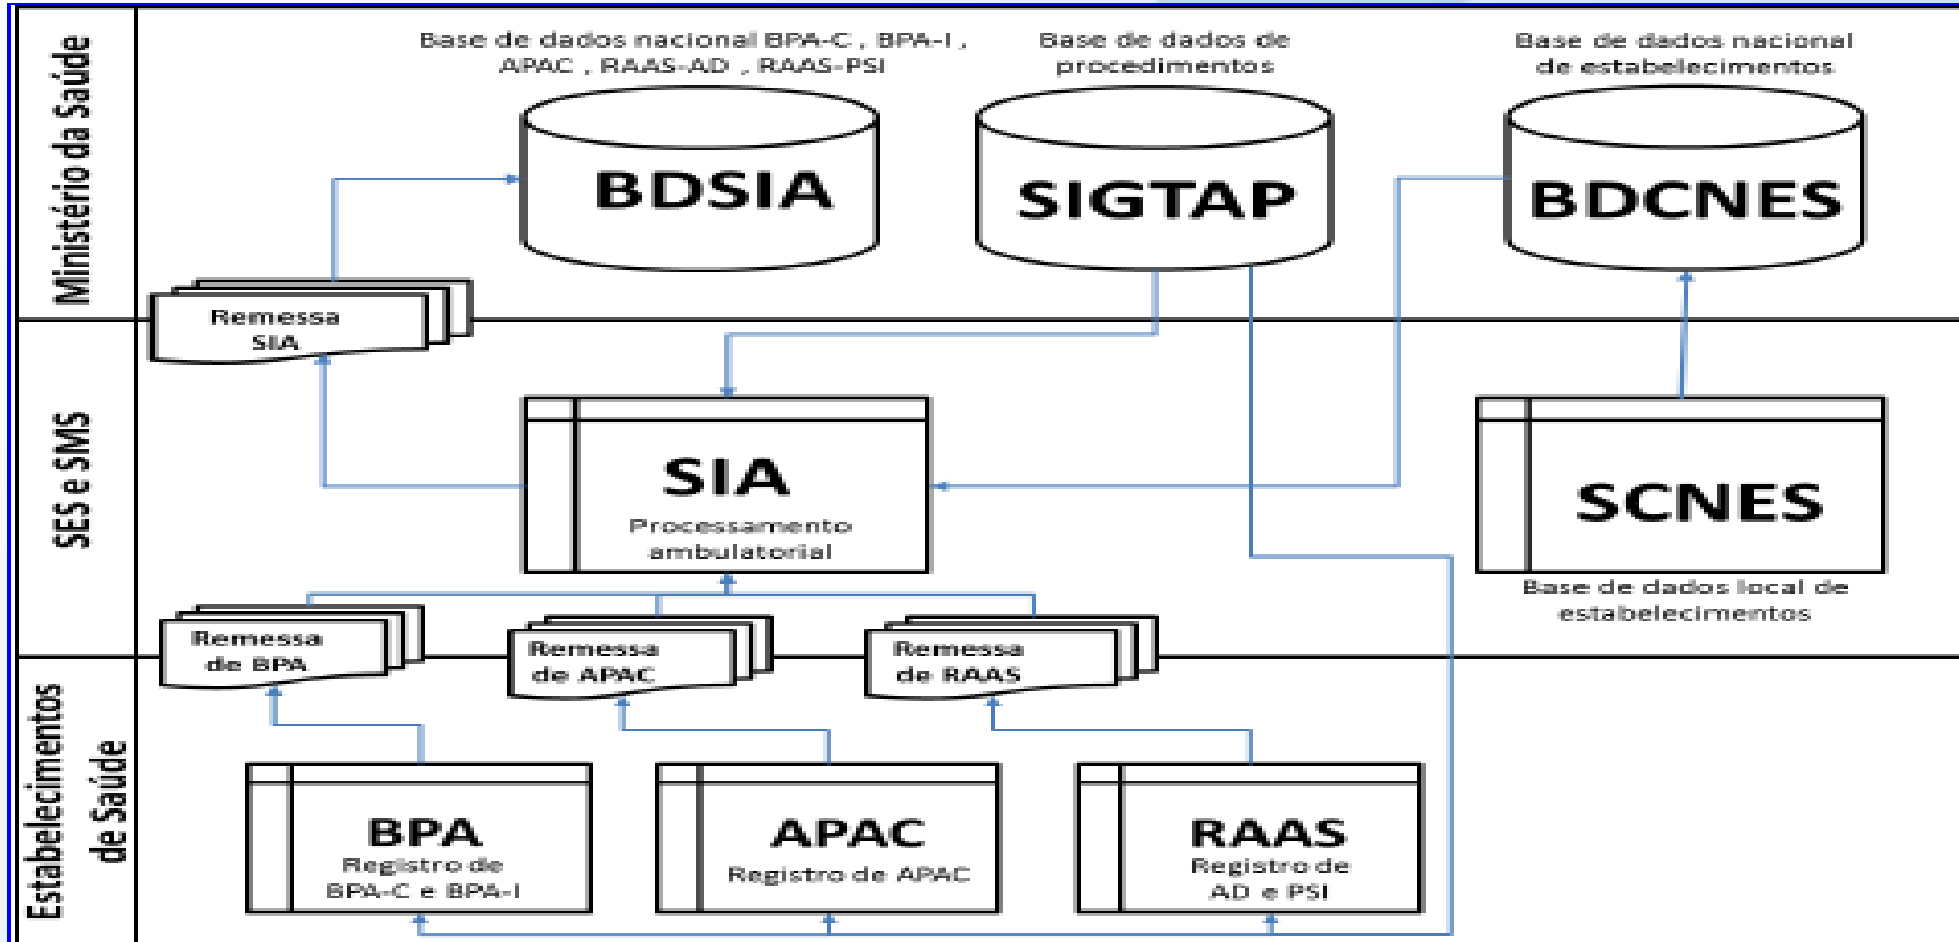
Ministério da Saúde

Base de dados nacional BPA-C , BPA-I , APAC , RAAS-AD , RAAS-PSI

BDSIA

Base de dados de procedimentos

SIGTAP

Base de dados nacional de estabelecimentos

BDCNES

Remessa SIA

SES e SMS

SIA

Processamento ambulatorial

SCNES

Base de dados local de estabelecimentos

Remessa de BPA

Remessa de APAC

Remessa de RAAS

Estabelecimentos de Saúde

BPA

Registro de BPA-C e BPA-I

APAC

Registro de APAC

RAAS

Registro de AD e PSI